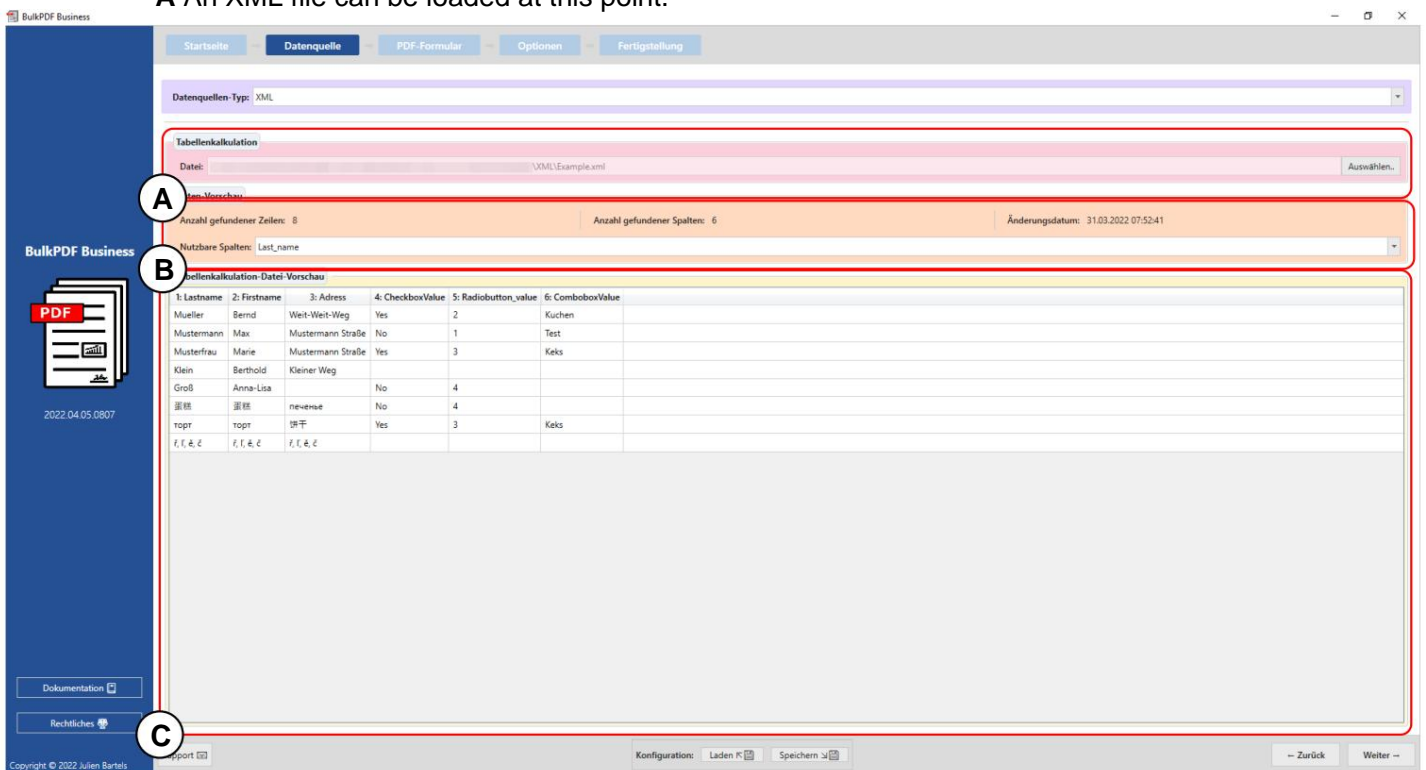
A An XML file can be loaded at this point.

BulkPDF Business

Startseite Datenquelle PDF-Formular Optionen Fertigstellung

Datenquellen-Typ: XML

Tabellenkalkulation
Datei: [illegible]\XML\Example.xml Auswählen..

A
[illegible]ten-Vorschau
Anzahl gefundener Zeilen: 8 Anzahl gefundener Spalten: 6 Änderungsdatum: 31.03.2022 07:52:41
Nutzbare Spalten: Last_name

B
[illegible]bellenkalkulation-Datei-Vorschau

| 1: Lastname | 2: Firstname | 3: Adress | 4: CheckboxValue | 5: Radiobutton_value | 6: ComboboxValue |
|---|---|---|---|---|---|
| Mueller | Bernd | Weit-Weit-Weg | Yes | 2 | Kuchen |
| Mustermann | Max | Mustermann Straße | No | 1 | Test |
| Musterfrau | Marie | Mustermann Straße | Yes | 3 | Keks |
| Klein | Berthold | Kleiner Weg | | | |
| Groß | Anna-Lisa | | No | 4 | |
| 蛋糕 | 蛋糕 | печенье | No | 4 | |
| торт | торт | 饼干 | Yes | 3 | Keks |
| ř, ľ, ě, č | ř, ľ, ě, č | ř, ľ, ě, č | | | |

BulkPDF Business
PDF
2022.04.05.0807

Dokumentation
Rechtliches
C
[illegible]pport
Copyright © 2022 Julien Bartels

Konfiguration: Laden Speichern
← Zurück Weiter →